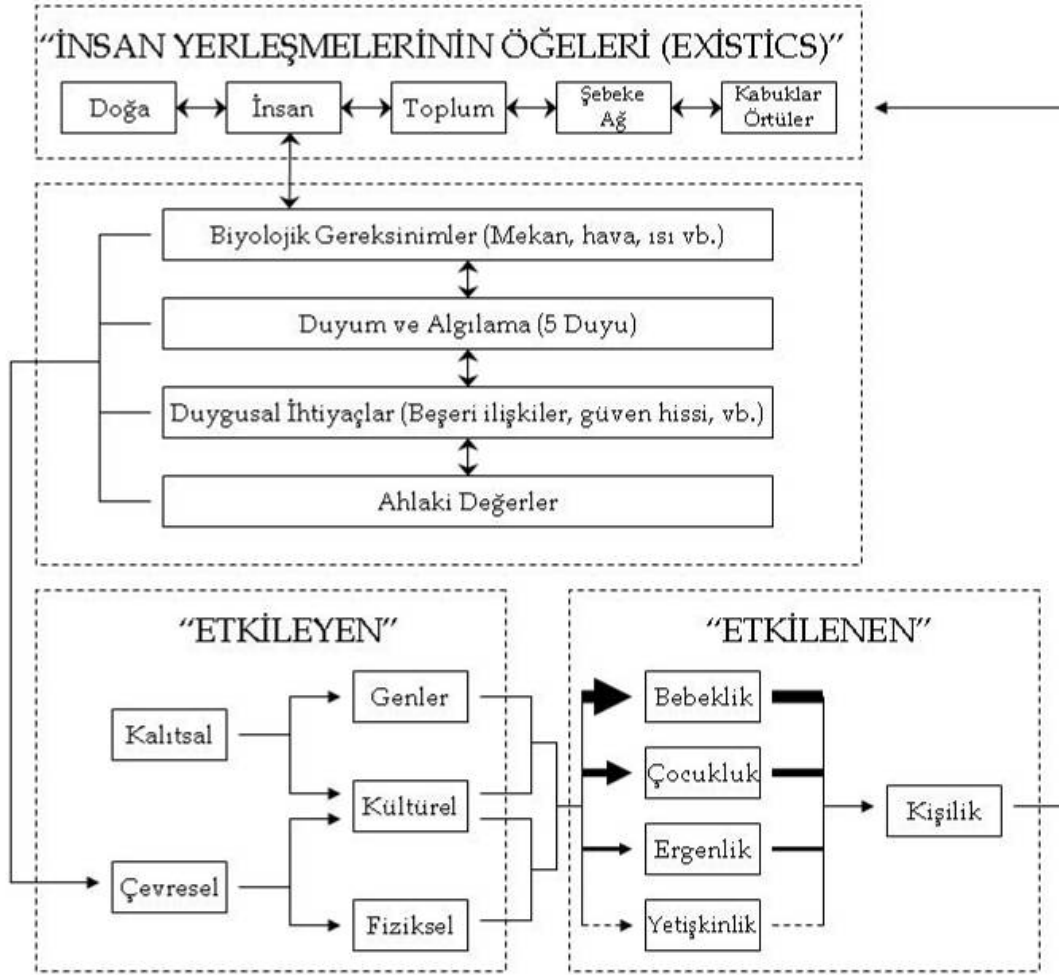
"İNSAN YERLEŞMELERİNİN ÖĞELERİ (EXİSTİCS)"

Doğa
İnsan
Toplum
Şebeke Ağ
Kabuklar Örtüler

Biyolojik Gereksinimler (Mekan, hava, ısı vb.)
Duyum ve Algılama (5 Duyu)
Duygusal İhtiyaçlar (Beşeri ilişkiler, güven hissi, vb.)
Ahlaki Değerler

"ETKİLEYEN"

Kalıtsal
Çevresel
Genler
Kültürel
Fiziksel

"ETKİLENEN"

Bebeklik
Çocukluk
Ergenlik
Yetişkinlik
Kişilik